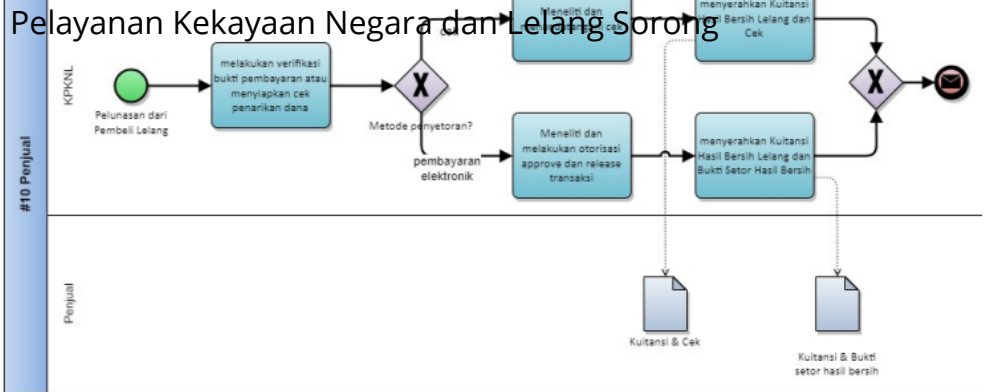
Pelayanan Kekayaan Negara dan Lelang Sorong

#10 Penjual

KPKNL

Pelunasan dari Pembeli Lelang

melakukan verifikasi bukti pembayaran atau menyiapkan cek penarikan dana

cek

Metode penyetoran?

pembayaran elektronik

Meneliti dan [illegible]

menyerahkan Kuitansi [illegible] Bersih Lelang dan Cek

Meneliti dan melakukan otorisasi approve dan release transaksi

menyerahkan Kuitansi Hasil Bersih Lelang dan Bukti Setor Hasil Bersih

Penjual

Kuitansi & Cek

Kuitansi & Bukti setor hasil bersih